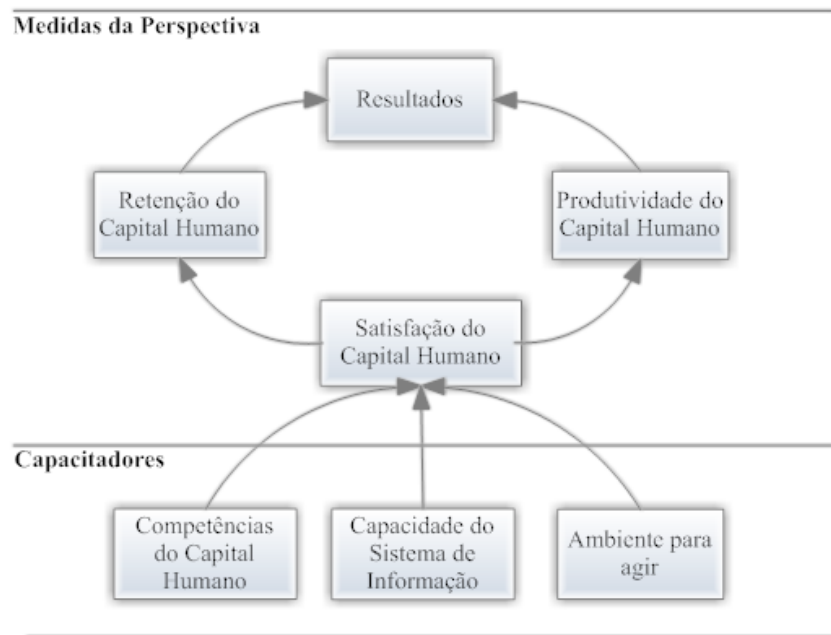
Medidas da Perspectiva

Resultados

Retenção do Capital Humano

Produtividade do Capital Humano

Satisfação do Capital Humano

Capacitadores

Competências do Capital Humano

Capacidade do Sistema de Informação

Ambiente para agir